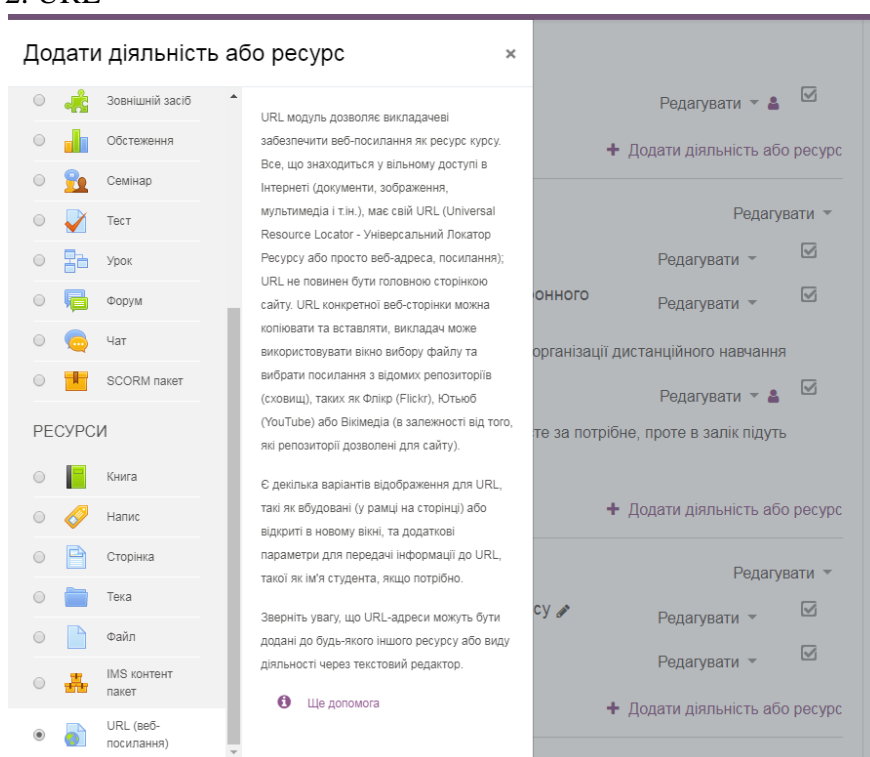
2. URL

Додати діяльність або ресурс ×

Зовнішній засіб
Обстеження
Семінар
Тест
Урок
Форум
Чат
SCORM пакет

РЕСУРСИ

Книга
Напис
Сторінка
Тека
Файл
IMS контент пакет
URL (веб-посилання)

URL модуль дозволяє викладачеві забезпечити веб-посилання як ресурс курсу. Все, що знаходиться у вільному доступі в Інтернеті (документи, зображення, мультимедіа і т.ін.), має свій URL (Universal Resource Locator - Універсальний Локатор Ресурсу або просто веб-адреса, посилання); URL не повинен бути головною сторінкою сайту. URL конкретної веб-сторінки можна копіювати та вставляти, викладач може використовувати вікно вибору файлу та вибрати посилання з відомих репозиторіїв (сховищ), таких як Флікр (Flickr), Ютьюб (YouTube) або Вікімедіа (в залежності від того, які репозиторії дозволені для сайту).

Є декілька варіантів відображення для URL, такі як вбудовані (у рамці на сторінці) або відкриті в новому вікні, та додаткові параметри для передачі інформації до URL, такої як ім'я студента, якщо потрібно.

Зверніть увагу, що URL-адреси можуть бути додані до будь-якого іншого ресурсу або виду діяльності через текстовий редактор.

Ще допомога

Редагувати
+ Додати діяльність або ресурс
Редагувати
Редагувати
онного
Редагувати
організації дистанційного навчання
Редагувати
те за потрібне, проте в залік підуть
+ Додати діяльність або ресурс
Редагувати
су
Редагувати
Редагувати
+ Додати діяльність або ресурс